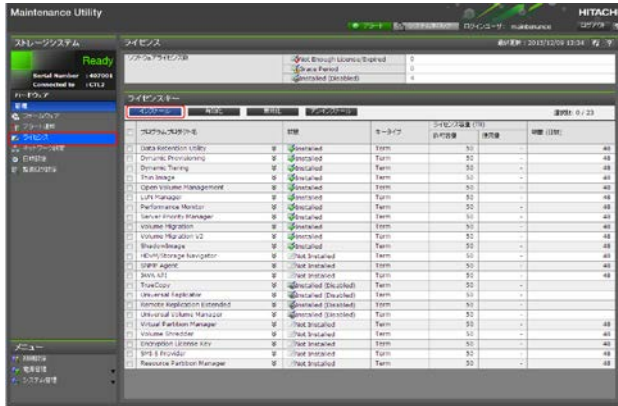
Maintenance Utility

HITACH

アラート システムロック ログインユーザ: maintenance ログアウト

ストレージシステム

Ready

Serial Number : 407001
Connected to : CTL2

ハードウェア
管理
ファームウェア
アラート通知
ライセンス
ネットワーク設定
日時設定
監査ログ設定

ライセンス

最終更新 : 2015/12/09 13:34

ソフトウェアライセンス数

| | | |
|---|---|---|
| | Not Enough License/Expired | 0 |
| | Grace Period | 0 |
| | Installed (Disabled) | 4 |

ライセンスキー

インストール 有効化 無効化 アンインストール

選択数: 0 / 23

| | プログラムプロダクト名 | | 状態 | キータイプ | ライセンス容量 (TB) 許可容量 | 使用量 | 期限 (日数) |
|---|---|---|---|---|---|---|---|
| | Data Retention Utility | | Installed | Term | 50 | - | 48 |
| | Dynamic Provisioning | | Installed | Term | 50 | - | 48 |
| | Dynamic Tiering | | Installed | Term | 50 | - | 48 |
| | Thin Image | | Installed | Term | 50 | - | 48 |
| | Open Volume Management | | Installed | Term | 50 | - | 48 |
| | LUN Manager | | Installed | Term | 50 | - | 48 |
| | Performance Monitor | | Installed | Term | 50 | - | 48 |
| | Server Priority Manager | | Installed | Term | 50 | - | 48 |
| | Volume Migration | | Installed | Term | 50 | - | 48 |
| | Volume Migration V2 | | Installed | Term | 50 | - | 48 |
| | ShadowImage | | Installed | Term | 50 | - | 48 |
| | HDVM/Storage Navigator | | Installed | Term | 50 | - | 48 |
| | SNMP Agent | | Not Installed | Term | 50 | - | 48 |
| | SMI-S API | | Not Installed | Term | 50 | - | 48 |
| | TrueCopy | | Installed (Disabled) | Term | 50 | - | 48 |
| | Universal Replicator | | Installed (Disabled) | Term | 50 | - | 48 |
| | Remote Replication Extended | | Installed (Disabled) | Term | 50 | - | 48 |
| | Universal Volume Manager | | Installed (Disabled) | Term | 50 | - | 48 |
| | Virtual Partition Manager | | Not Installed | Term | 50 | - | 48 |
| | Volume Shredder | | Not Installed | Term | 50 | - | 48 |
| | Encryption License Key | | Not Installed | Term | 50 | - | 48 |
| | SMI-S Provider | | Not Installed | Term | 50 | - | 48 |
| | Resource Partition Manager | | Not Installed | Term | 50 | - | 48 |

メニュー
初期設定
電源管理
システム管理